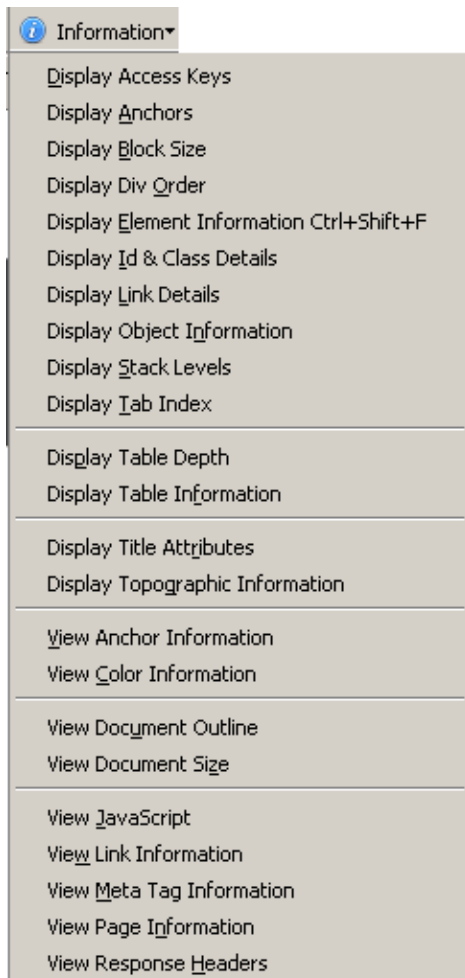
Information

Display Access Keys
Display Anchors
Display Block Size
Display Div Order
Display Element Information Ctrl+Shift+F
Display Id & Class Details
Display Link Details
Display Object Information
Display Stack Levels
Display Tab Index

Display Table Depth
Display Table Information

Display Title Attributes
Display Topographic Information

View Anchor Information
View Color Information

View Document Outline
View Document Size

View JavaScript
View Link Information
View Meta Tag Information
View Page Information
View Response Headers